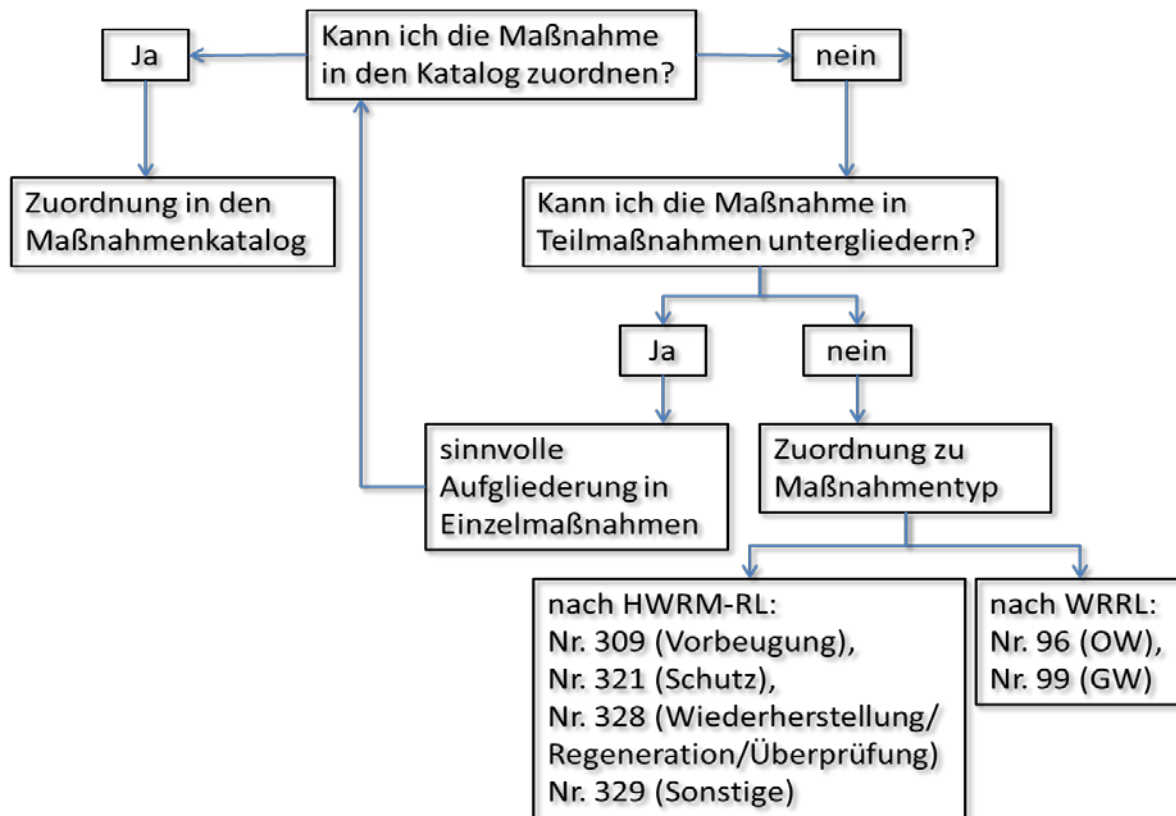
Kann ich die Maßnahme in den Katalog zuordnen?

Ja

nein

Zuordnung in den Maßnahmenkatalog

Kann ich die Maßnahme in Teilmaßnahmen untergliedern?

Ja

nein

sinnvolle Aufgliederung in Einzelmaßnahmen

Zuordnung zu Maßnahmentyp

nach HWRM-RL:
Nr. 309 (Vorbeugung),
Nr. 321 (Schutz),
Nr. 328 (Wiederherstellung/ Regeneration/Überprüfung)
Nr. 329 (Sonstige)

nach WRRL:
Nr. 96 (OW),
Nr. 99 (GW)